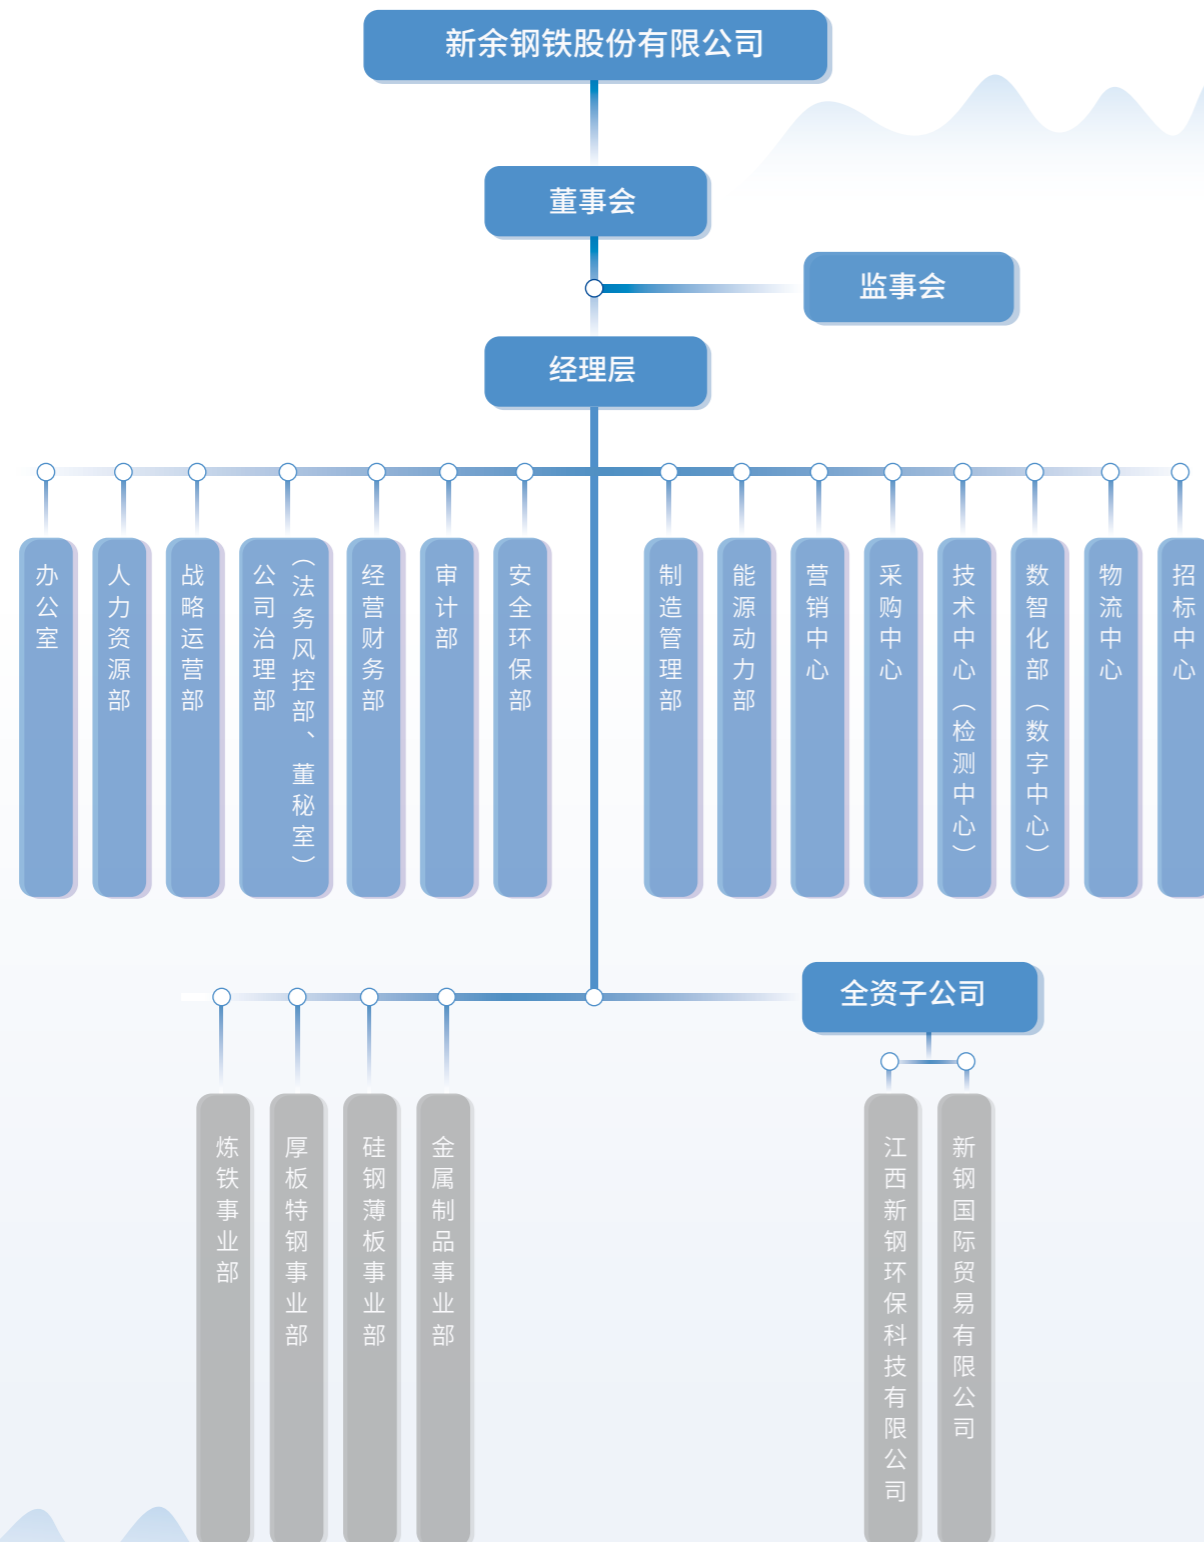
新余钢铁股份有限公司

董事会

监事会

经理层

办公室

人力资源部

战略运营部

公司治理部（法务风控部、董秘室）

经营财务部

审计部

安全环保部

制造管理部

能源动力部

营销中心

采购中心

技术中心（检测中心）

数智化部（数字中心）

物流中心

招标中心

全资子公司

炼铁事业部

厚板特钢事业部

硅钢薄板事业部

金属制品事业部

江西新钢环保科技有限公司

新钢国际贸易有限公司